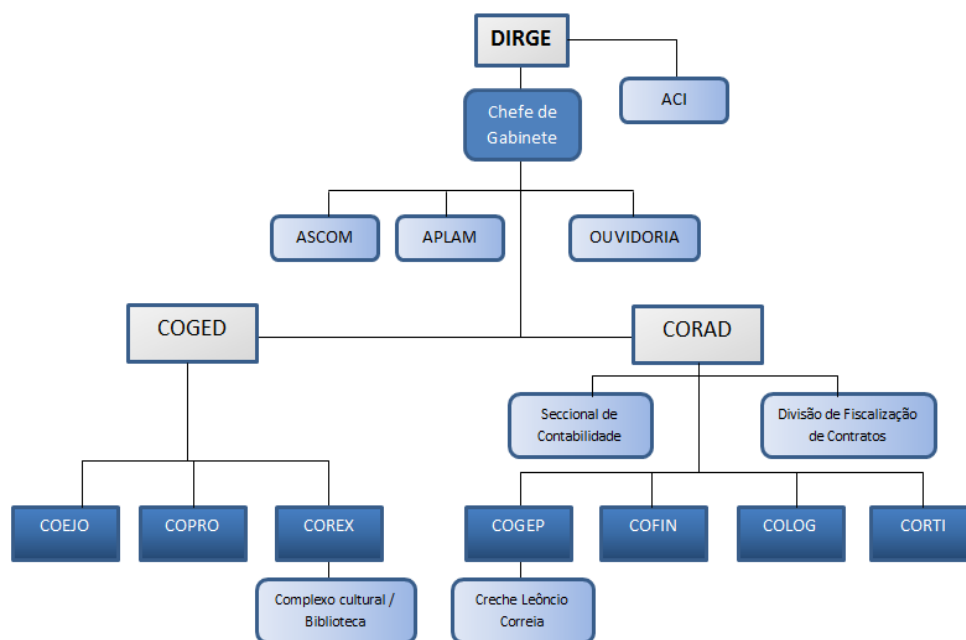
DIRGE

ACI

Chefe de Gabinete

ASCOM

APLAM

OUVIDORIA

COGED

CORAD

Seccional de Contabilidade

Divisão de Fiscalização de Contratos

COEJO

COPRO

COREX

COGEP

COFIN

COLOG

CORTI

Complexo cultural / Biblioteca

Creche Leôncio Correia